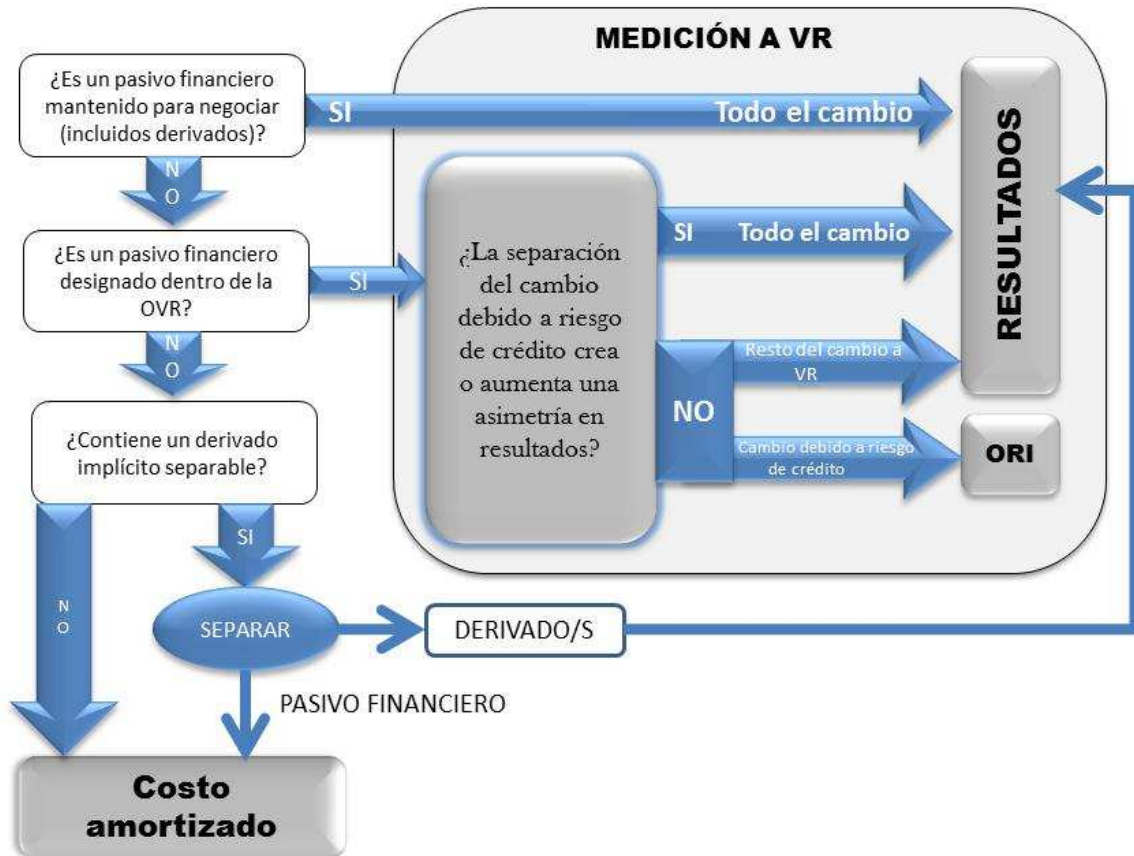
MEDICIÓN A VR

¿Es un pasivo financiero mantenido para negociar (incluidos derivados)?

SI

Todo el cambio

RESULTADOS

N
O

¿Es un pasivo financiero designado dentro de la OVR?

SI

¿La separación del cambio debido a riesgo de crédito crea o aumenta una asimetría en resultados?

SI

Todo el cambio

N
O

NO

Resto del cambio a VR

Cambio debido a riesgo de crédito

ORI

¿Contiene un derivado implícito separable?

SI

N
O

SEPARAR

DERIVADO/S

PASIVO FINANCIERO

Costo amortizado